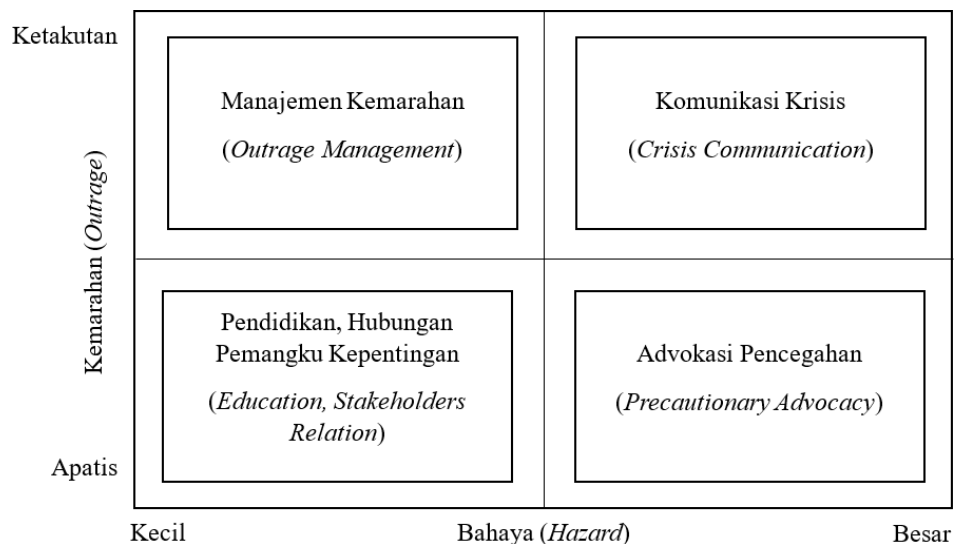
Ketakutan

Kemarahan (*Outrage*)

Apatis

Manajemen Kemarahan

(*Outrage Management*)

Komunikasi Krisis

(*Crisis Communication*)

Pendidikan, Hubungan Pemangku Kepentingan

(*Education, Stakeholders Relation*)

Advokasi Pencegahan

(*Precautionary Advocacy*)

Kecil

Bahaya (*Hazard*)

Besar